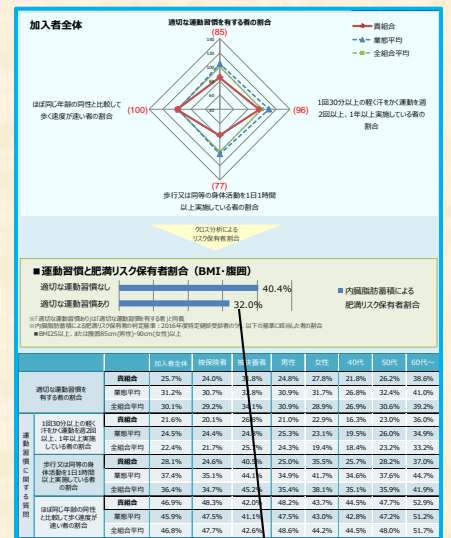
加入者全体

適切な運動習慣を有する者の割合

(85)

貴組合

業態平均

全組合平均

ほぼ同じ年齢の同性と比較して歩く速度が速い者の割合

(100)

(96)

1回30分以上の軽く汗をかく運動を週2回以上、1年以上実施している者の割合

(77)

歩行又は同等の身体活動を1日1時間以上実施している者の割合

クロス分析による リスク保有者割合

■運動習慣と肥満リスク保有者割合（BMI・腹囲）

適切な運動習慣なし 40.4%

適切な運動習慣あり 32.0%

内臓脂肪蓄積による肥満リスク保有者割合

※「適切な運動習慣あり」は「適切な運動習慣を有する者」と同義
※内臓脂肪蓄積による肥満リスク保有者の判定基準：2016年度特定健診受診者のうち、以下の基準に該当した者の割合
■BMI25以上、または腹囲85cm(男性)・90cm(女性)以上

| | | 加入者全体 | 被保険者 | 被扶養者 | 男性 | 女性 | 40代 | 50代 | 60代～ |
|---|---|---|---|---|---|---|---|---|---|
| 適切な運動習慣を有する者の割合 | 貴組合 | 25.7% | 24.0% | 3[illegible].8% | 24.8% | 27.8% | 21.8% | 26.2% | 38.6% |
| | 業態平均 | 31.2% | 30.7% | 3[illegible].8% | 30.9% | 31.7% | 26.8% | 32.4% | 41.0% |
| | 全組合平均 | 30.1% | 29.2% | 34.1% | 30.9% | 28.9% | 26.9% | 30.6% | 39.2% |
| 運動習慣に関する質問 1回30分以上の軽く汗をかく運動を週2回以上、1年以上実施している者の割合 | 貴組合 | 21.6% | 20.1% | 26.8% | 21.0% | 22.9% | 16.3% | 23.0% | 36.0% |
| | 業態平均 | 24.5% | 24.4% | 24.8% | 25.3% | 23.1% | 19.5% | 26.0% | 34.9% |
| | 全組合平均 | 22.4% | 21.7% | 25.5% | 24.3% | 19.4% | 18.4% | 23.2% | 33.2% |
| 歩行又は同等の身体活動を1日1時間以上実施している者の割合 | 貴組合 | 28.1% | 24.6% | 40.5% | 25.0% | 35.5% | 25.7% | 28.2% | 37.0% |
| | 業態平均 | 37.4% | 35.1% | 44.1% | 34.9% | 41.7% | 34.6% | 37.6% | 44.7% |
| | 全組合平均 | 36.4% | 34.7% | 45.2% | 35.4% | 38.1% | 35.1% | 35.9% | 41.9% |
| ほぼ同じ年齢の同性と比較して歩く速度が速い者の割合 | 貴組合 | 46.9% | 48.3% | 42.0% | 48.2% | 43.7% | 44.5% | 47.7% | 52.9% |
| | 業態平均 | 45.9% | 47.5% | 41.1% | 47.5% | 43.0% | 42.8% | 47.2% | 51.2% |
| | 全組合平均 | 46.8% | 47.7% | 42.6% | 48.6% | 44.2% | 44.5% | 48.0% | 51.7% |